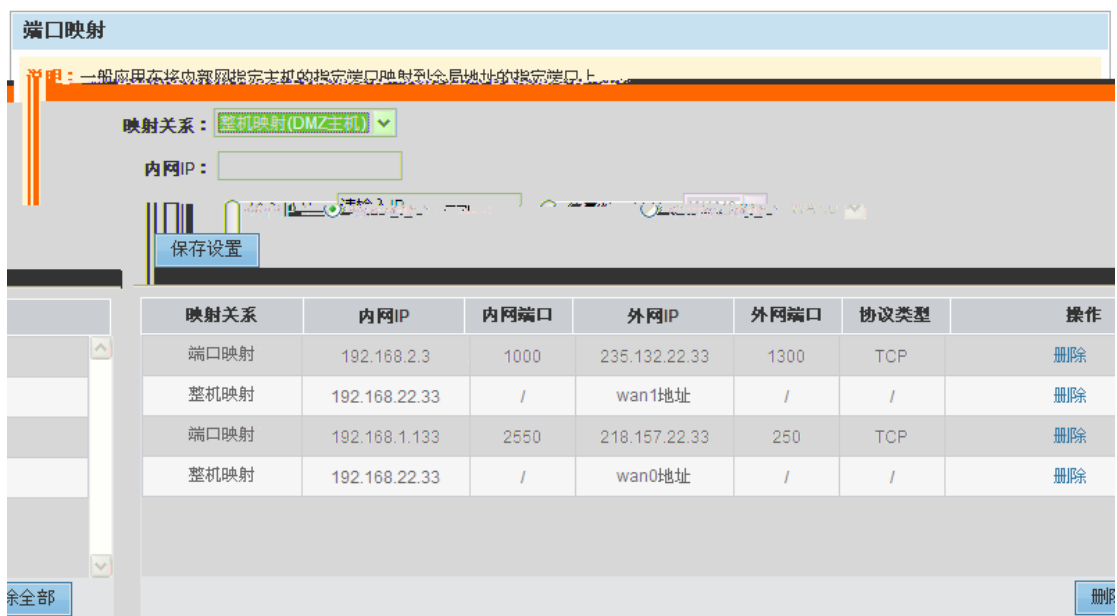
端口映射

说明：一般应用在将内部网指定主机的指定端口映射到全局地址的指定端口上。

映射关系：整机映射(DMZ主机)

内网IP：

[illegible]

保存设置

| 映射关系 | 内网IP | 内网端口 | 外网IP | 外网端口 | 协议类型 | 操作 |
|---|---|---|---|---|---|---|
| 端口映射 | 192.168.2.3 | 1000 | 235.132.22.33 | 1300 | TCP | 删除 |
| 整机映射 | 192.168.22.33 | / | wan1地址 | / | / | 删除 |
| 端口映射 | 192.168.1.133 | 2550 | 218.157.22.33 | 250 | TCP | 删除 |
| 整机映射 | 192.168.22.33 | / | wan0地址 | / | / | 删除 |

除全部

删